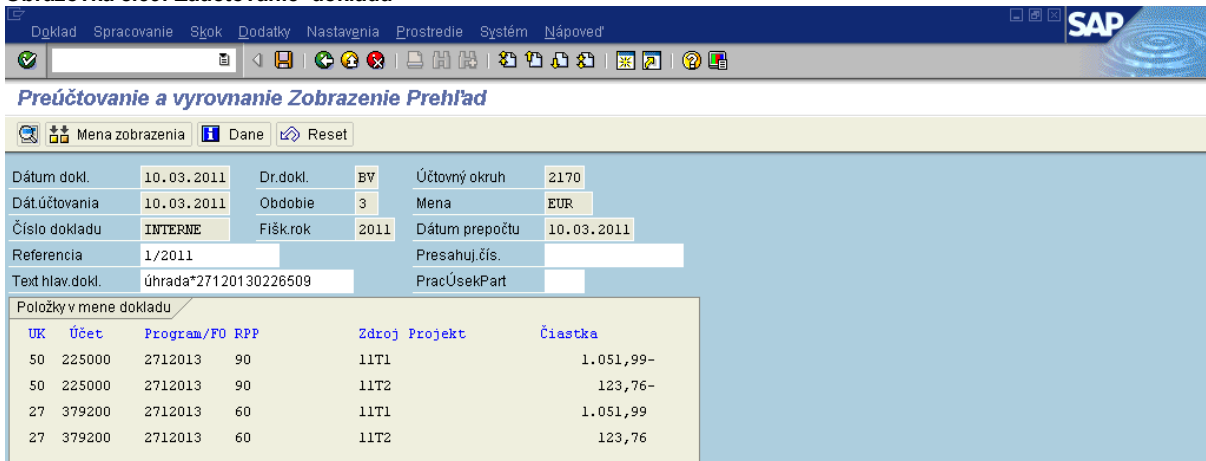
Obrazovka č.86: Zaúčtovanie dokladu

Doklad Spracovanie Skok Dodatky Nastavenia Prostredie Systém Nápoveď

SAP

Preúčtovanie a vyrovnanie Zobrazenie Prehľad

Mena zobrazenia Dane Reset

Dátum dokl. 10.03.2011 Dr.dokl. BV Účtovný okruh 2170
Dát.účtovania 10.03.2011 Obdobie 3 Mena EUR
Číslo dokladu INTERNE Fišk.rok 2011 Dátum prepočtu 10.03.2011
Referencia 1/2011 Presahuj.čís.
Text hlav.dokl. úhrada*27120130226509 PracÚsekPart

Položky v mene dokladu

| UK | Účet | Program/FO | RPP | Zdroj | Projekt | Čiastka |
|---|---|---|---|---|---|---|
| 50 | 225000 | 2712013 | 90 | 11T1 | | 1.051,99- |
| 50 | 225000 | 2712013 | 90 | 11T2 | | 123,76- |
| 27 | 379200 | 2712013 | 60 | 11T1 | | 1.051,99 |
| 27 | 379200 | 2712013 | 60 | 11T2 | | 123,76 |